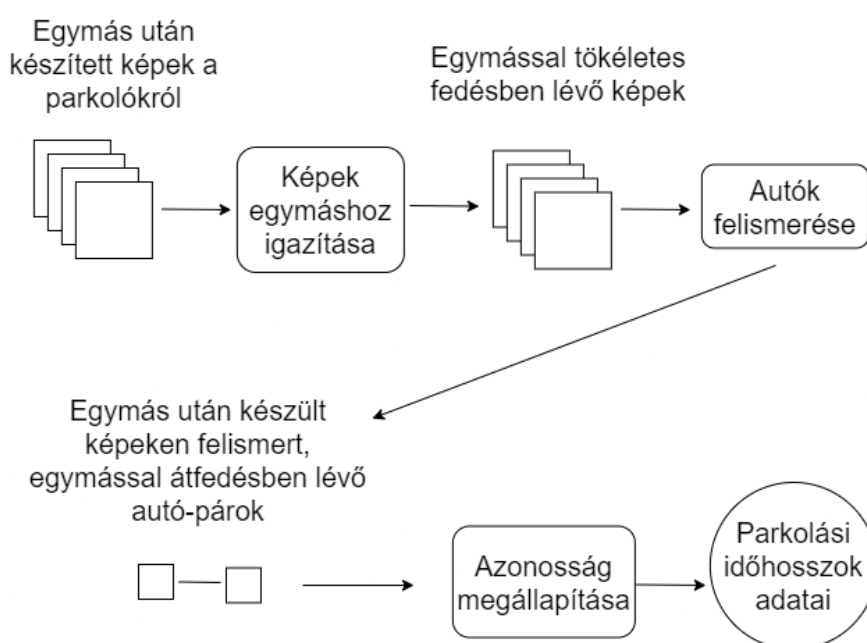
Egymás után készített képek a parkolókról

Képek egymáshoz igazítása

Egymással tökéletes fedésben lévő képek

Autók felismerése

Egymás után készült képeken felismert, egymással átfedésben lévő autó-párok

Azonosság megállapítása

Parkolási időhosszok adatai